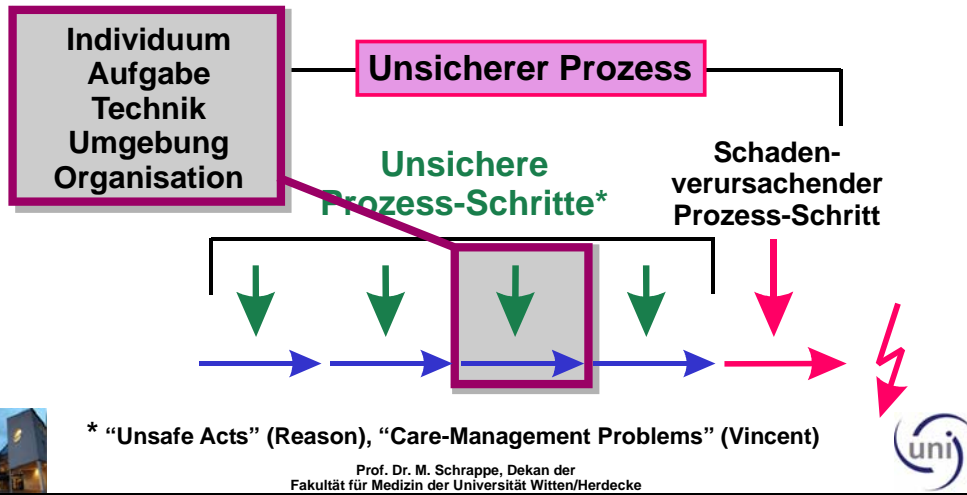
Individuum
Aufgabe
Technik
Umgebung
Organisation

Unsicherer Prozess

Unsichere Prozess-Schritte*

Schadenverursachender Prozess-Schritt

* "Unsafe Acts" (Reason), "Care-Management Problems" (Vincent)

Prof. Dr. M. Schrappe, Dekan der Fakultät für Medizin der Universität Witten/Herdecke

uni